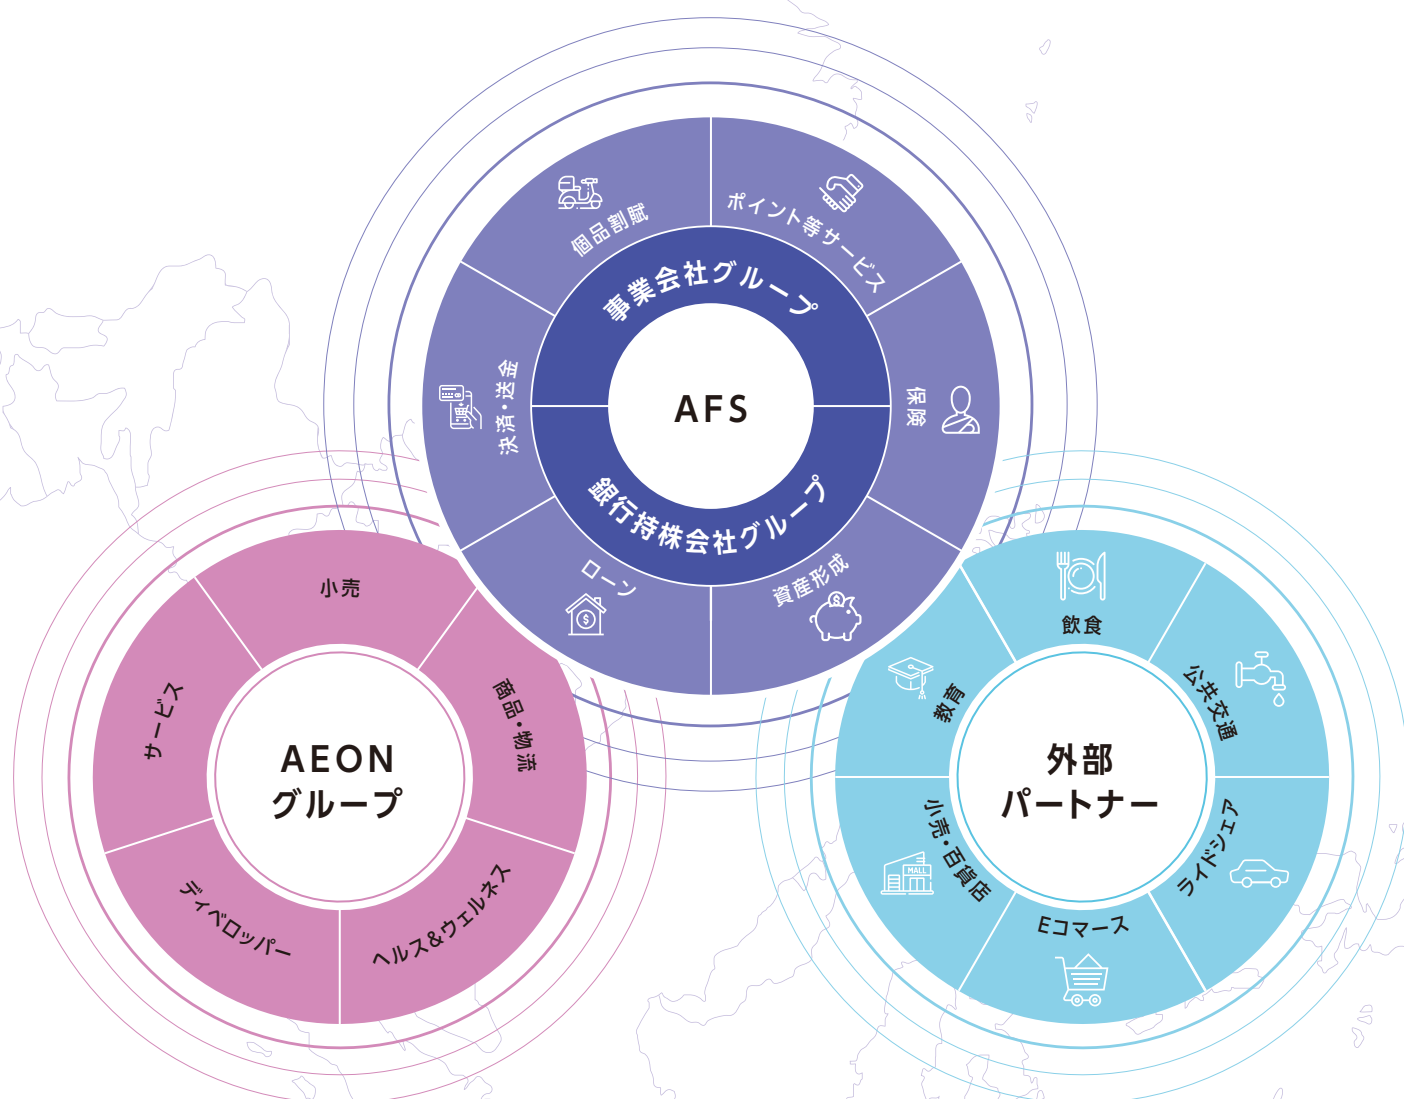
AFS

事業会社グループ

銀行持株会社グループ

個品割賦

ポイント等サービス

保険

資産形成

ローン

決済・送金

AEON
グループ

小売

商品・物流

ヘルス&ウェルネス

ディベロッパー

サービス

外部
パートナー

飲食

公共交通

ライドシェア

Eコマース

小売・百貨店

教育